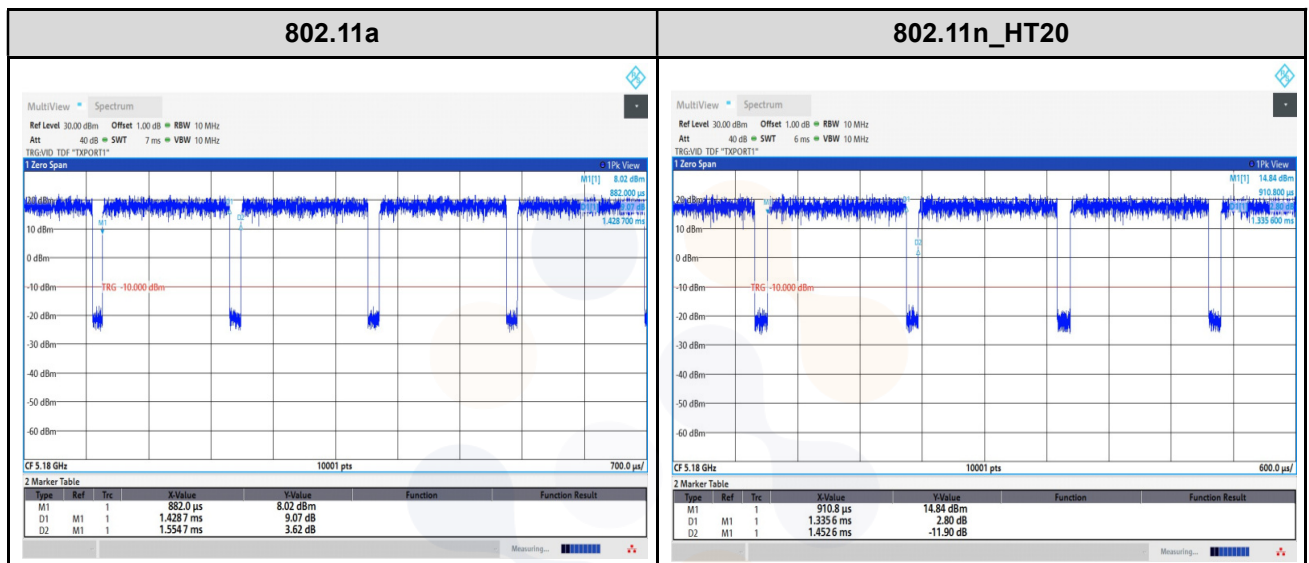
| 802.11a | 802.11n_HT20 |
|---|---|
| MultiView Spectrum<br>Ref Level 30.00 dBm Offset 1.00 dB RBW 10 MHz<br>Att 40 dB SWT 7 ms VBW 10 MHz<br>TRG:VID TDF "TXPORT1"<br>1 Zero Span 1Pk View<br>M1[1] 8.02 dBm 882.000 µs<br>1.428 700 ms<br>20 dBm<br>10 dBm<br>0 dBm<br>-10 dBm TRG -10.000 dBm<br>-20 dBm<br>-30 dBm<br>-40 dBm<br>-50 dBm<br>-60 dBm<br>M1 D2<br>CF 5.18 GHz 10001 pts 700.0 µs/<br>2 Marker Table<br>Type Ref Trc X-Value Y-Value Function Function Result<br>M1 1 882.0 µs 8.02 dBm<br>D1 M1 1 1.428 7 ms 9.07 dB<br>D2 M1 1 1.554 7 ms 3.62 dB<br>Measuring... | MultiView Spectrum<br>Ref Level 30.00 dBm Offset 1.00 dB RBW 10 MHz<br>Att 40 dB SWT 6 ms VBW 10 MHz<br>TRG:VID TDF "TXPORT1"<br>1 Zero Span 1Pk View<br>M1[1] 14.84 dBm 910.800 µs<br>11.335 600 ms<br>20 dBm<br>10 dBm<br>0 dBm<br>-10 dBm TRG -10.000 dBm<br>-20 dBm<br>-30 dBm<br>-40 dBm<br>-50 dBm<br>-60 dBm<br>M1 D2<br>CF 5.18 GHz 10001 pts 600.0 µs/<br>2 Marker Table<br>Type Ref Trc X-Value Y-Value Function Function Result<br>M1 1 910.8 µs 14.84 dBm<br>D1 M1 1 1.335 6 ms 2.80 dB<br>D2 M1 1 1.452 6 ms -11.90 dB<br>Measuring... |